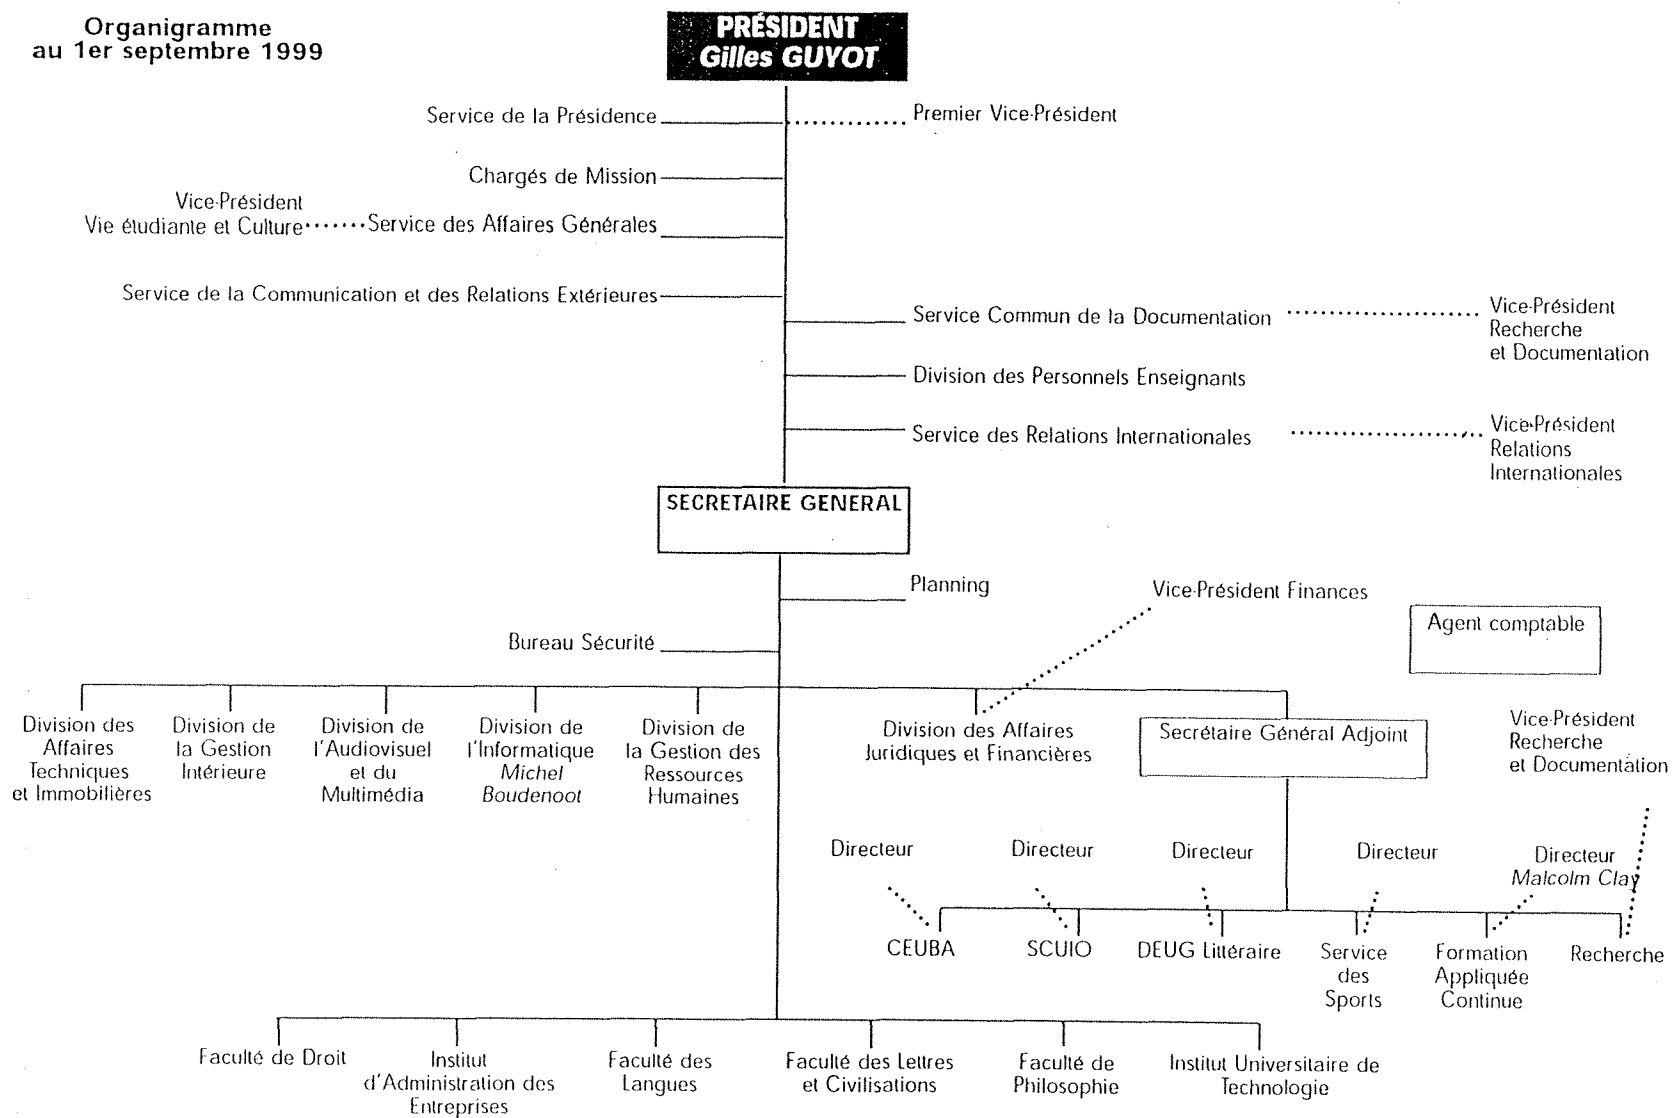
Organigramme
au 1er septembre 1999

PRÉSIDENT
Gilles GUYOT

Service de la Présidence

Premier Vice-Président

Chargés de Mission

Vice-Président
Vie étudiante et Culture

Service des Affaires Générales

Service de la Communication et des Relations Extérieures

Service Commun de la Documentation

Vice-Président
Recherche
et Documentation

Division des Personnels Enseignants

Service des Relations Internationales

Vice-Président
Relations
Internationales

SECRETAIRE GENERAL

Planning

Vice-Président Finances

Agent comptable

Bureau Sécurité

Division des Affaires Techniques et Immobilières

Division de la Gestion Intérieure

Division de l'Audiovisuel et du Multimédia

Division de l'Informatique
Michel Boudenoot

Division de la Gestion des Ressources Humaines

Division des Affaires Juridiques et Financières

Secrétaire Général Adjoint

Vice-Président
Recherche
et Documentation

Directeur

Directeur

Directeur

Directeur

Directeur
Malcolm Clay

CEUBA

SCUIO

DEUG Littéraire

Service des Sports

Formation Appliquée Continue

Recherche

Faculté de Droit

Institut d'Administration des Entreprises

Faculté des Langues

Faculté des Lettres et Civilisations

Faculté de Philosophie

Institut Universitaire de Technologie